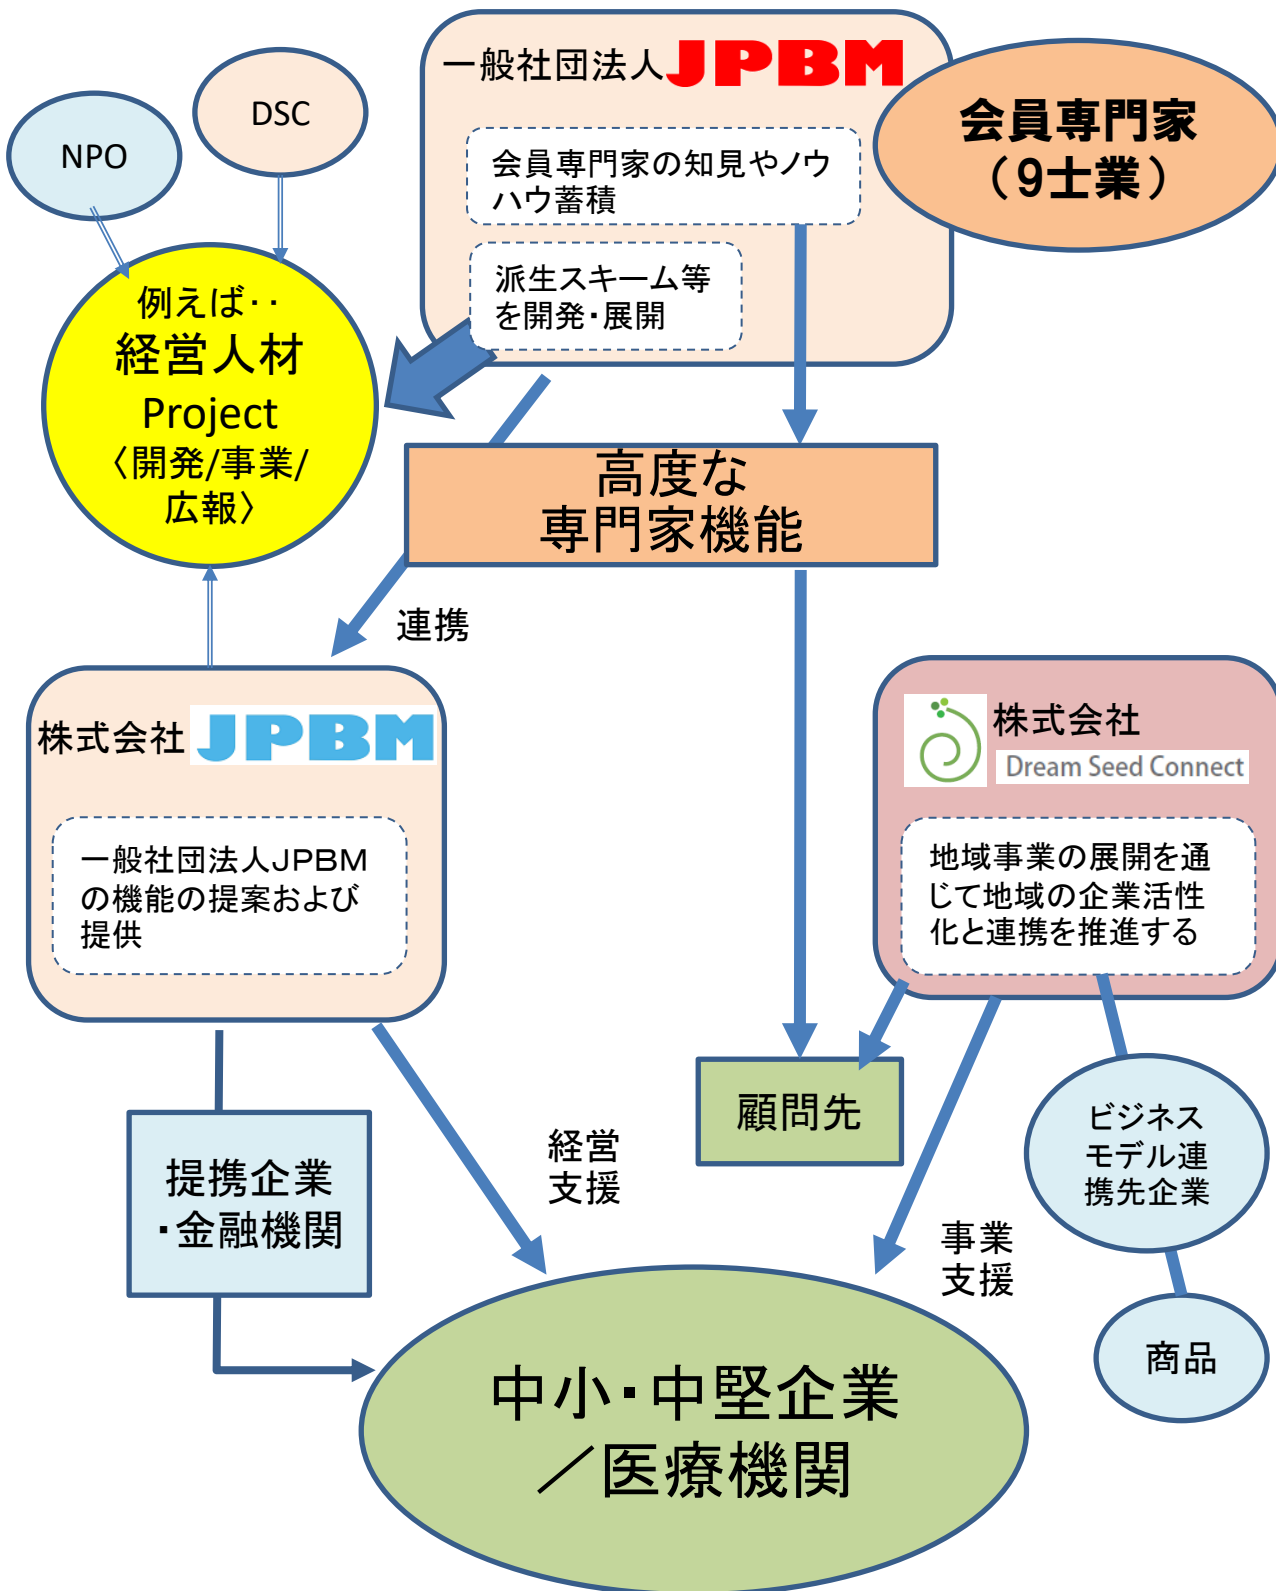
一般社団法人JPBM

会員専門家の知見やノウハウ蓄積

派生スキーム等を開発・展開

会員専門家（9士業）

DSC

NPO

例えば‥
経営人材
Project
〈開発/事業/広報〉

高度な
専門家機能

連携

株式会社 JPBM

一般社団法人JPBMの機能の提案および提供

株式会社
Dream Seed Connect

地域事業の展開を通じて地域の企業活性化と連携を推進する

顧問先

提携企業
・金融機関

経営
支援

事業
支援

ビジネスモデル連携先企業

商品

中小・中堅企業
／医療機関